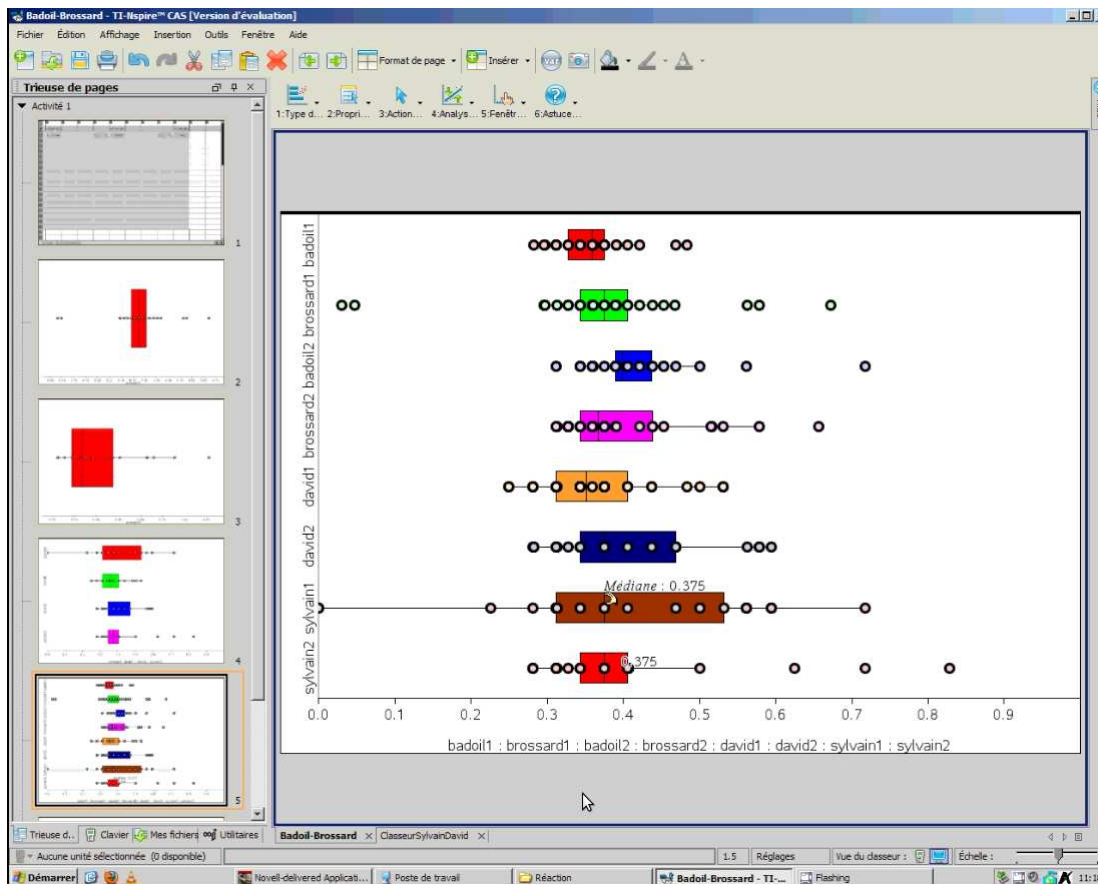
Badoil-Brossard - TI-Nspire™ CAS [Version d'évaluation]

Fichier Édition Affichage Insertion Outils Fenêtre Aide

Format de page Insérer

Trieuse de pages

Activité 1

1:Type d... 2:Propri... 3:Action... 4:Analys... 5:Fenêtr... 6:Astuce...

badoil1
brossard1
badoil2
brossard2
david1
david2
sylvain1
sylvain2

Médiane : 0.375

0.375

0.0 0.1 0.2 0.3 0.4 0.5 0.6 0.7 0.8 0.9

badoil1 : brossard1 : badoil2 : brossard2 : david1 : david2 : sylvain1 : sylvain2

1
2
3
4
5

Trieuse d... Clavier Mes fichiers Utilitaires

Badoil-Brossard × ClasseurSylvainDavid ×

Aucune unité sélectionnée (0 disponible)

1.5 Réglages Vue du classeur : Échelle :

Démarrer Novell-delivered Applicati... Poste de travail Réaction Badoil-Brossard - TI-... Flashing 11:1